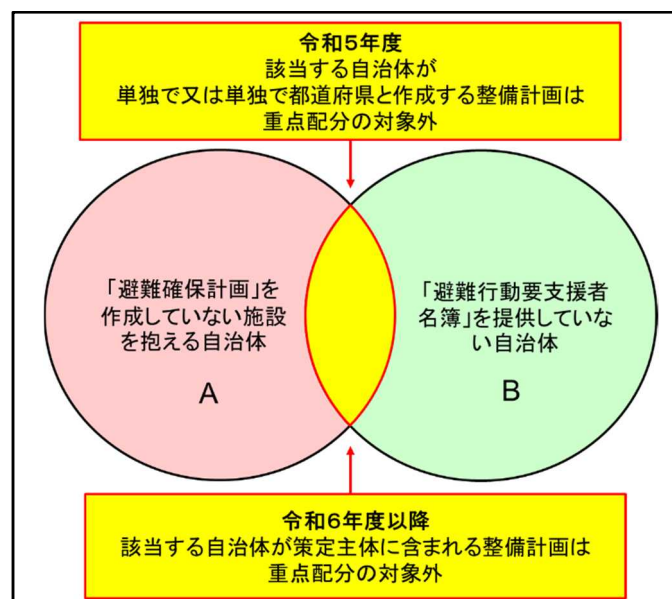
令和5年度
該当する自治体が
単独で又は単独で都道府県と作成する整備計画は
重点配分の対象外

「避難確保計画」を
作成していない施設
を抱える自治体

A

「避難行動要支援者
名簿」を提供していな
い自治体

B

令和6年度以降
該当する自治体が策定主体に含まれる整備計画は
重点配分の対象外